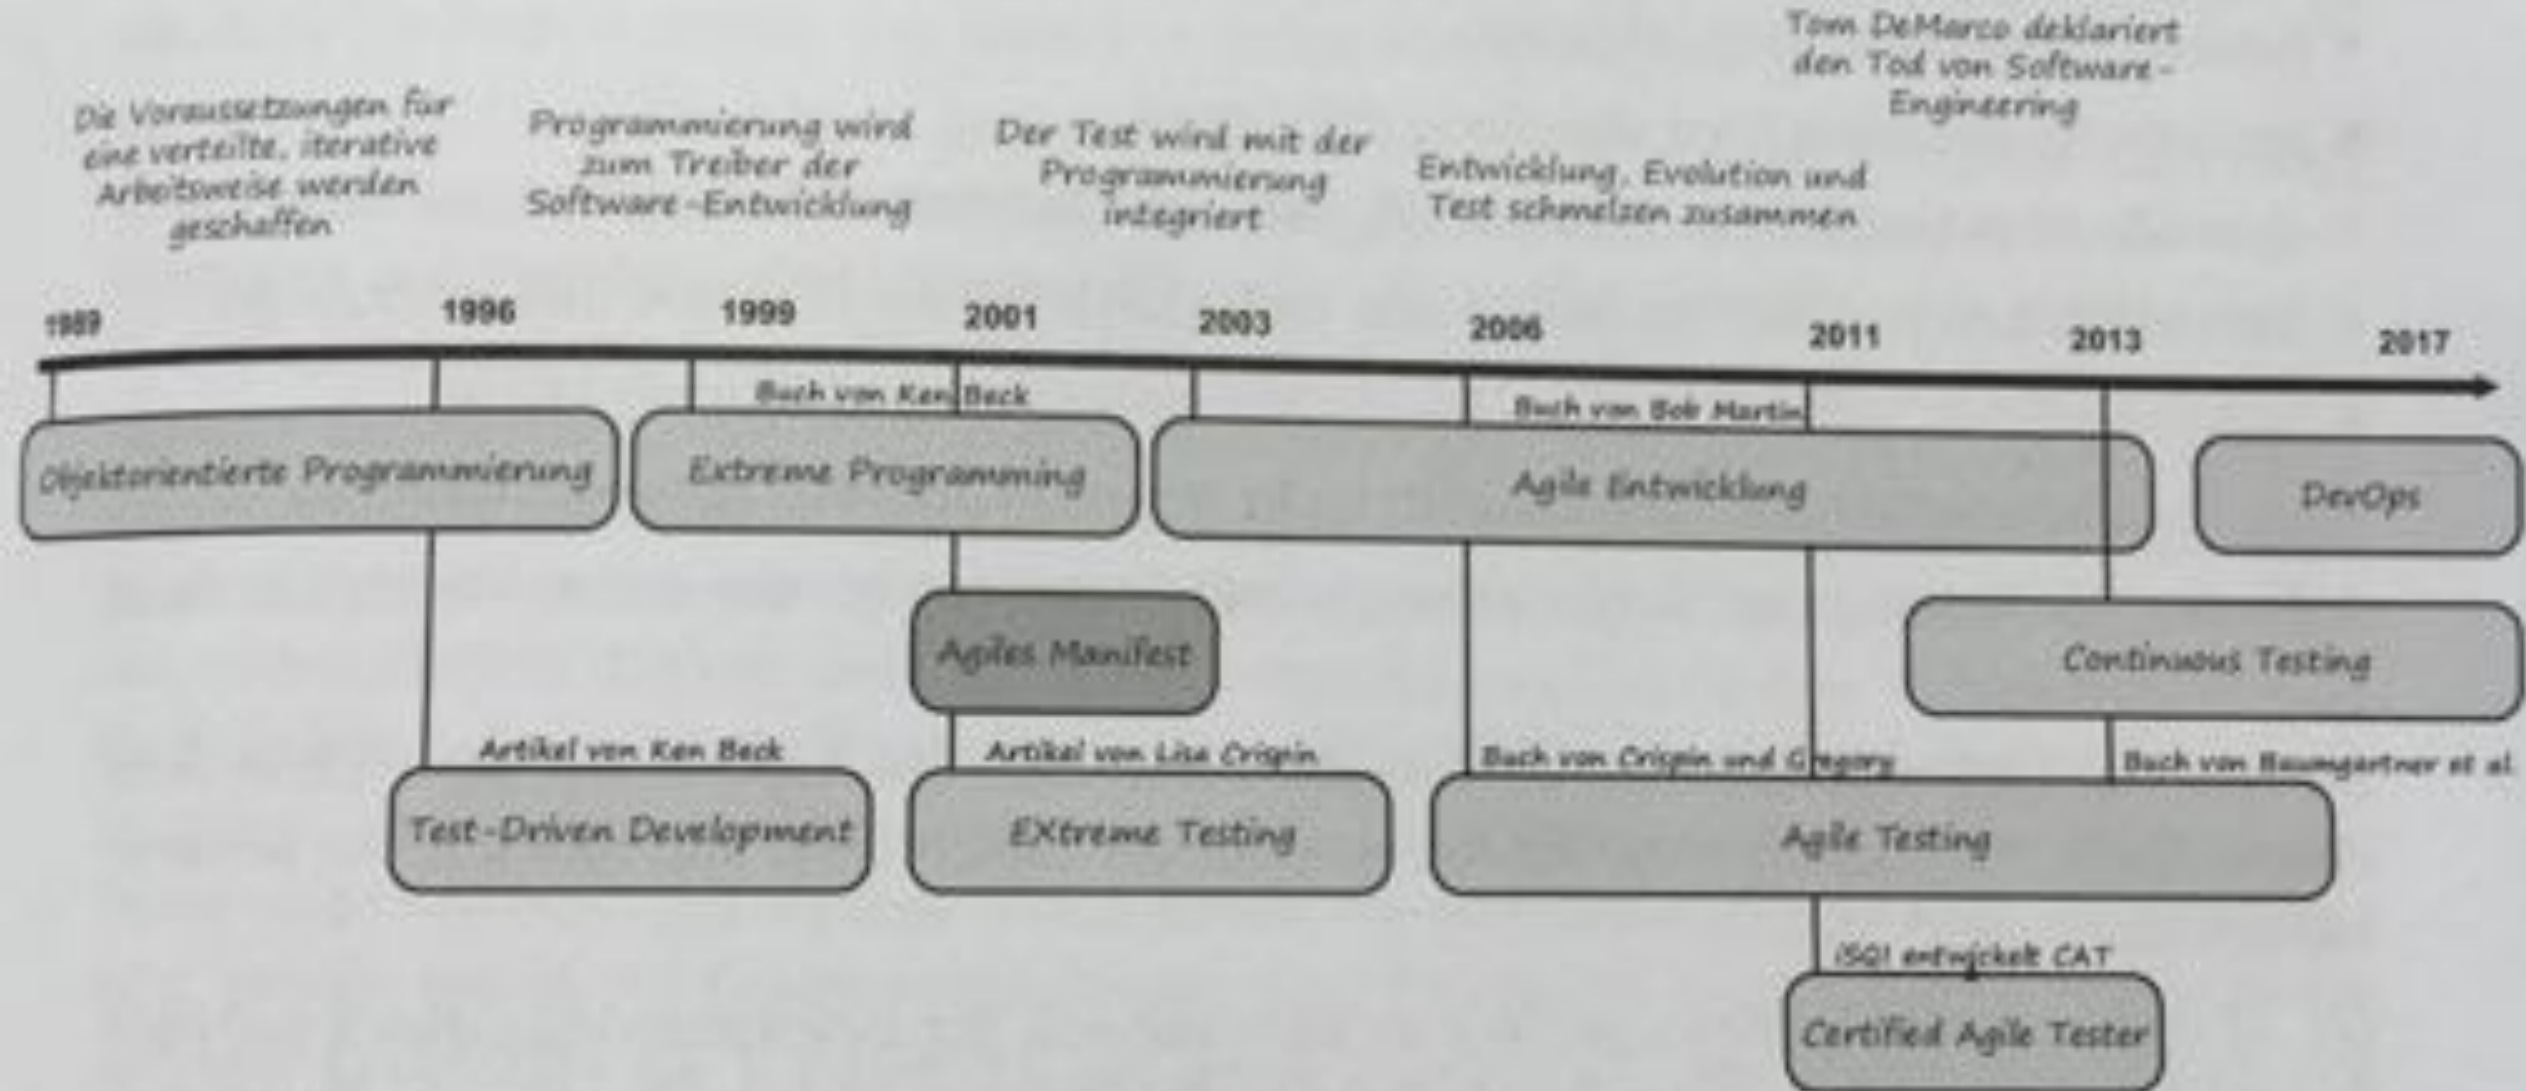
Tom DeMarco deklariert den Tod von Software-Engineering

Die Voraussetzungen für eine verteilte, iterative Arbeitsweise werden geschaffen

Programmierung wird zum Treiber der Software-Entwicklung

Der Test wird mit der Programmierung integriert

Entwicklung, Evolution und Test schmelzen zusammen

1989

1996

1999

2001

2003

2006

2011

2013

2017

Buch von Ken Beck

Buch von Bob Martin

Objektorientierte Programmierung

Extreme Programming

Agile Entwicklung

DevOps

Agiles Manifest

Continuous Testing

Artikel von Ken Beck

Artikel von Lisa Crispin

Buch von Crispin und Gregory

Buch von Baumgartner et al

Test-Driven Development

EXtreme Testing

Agile Testing

iSQI entwickelt CAT

Certified Agile Tester